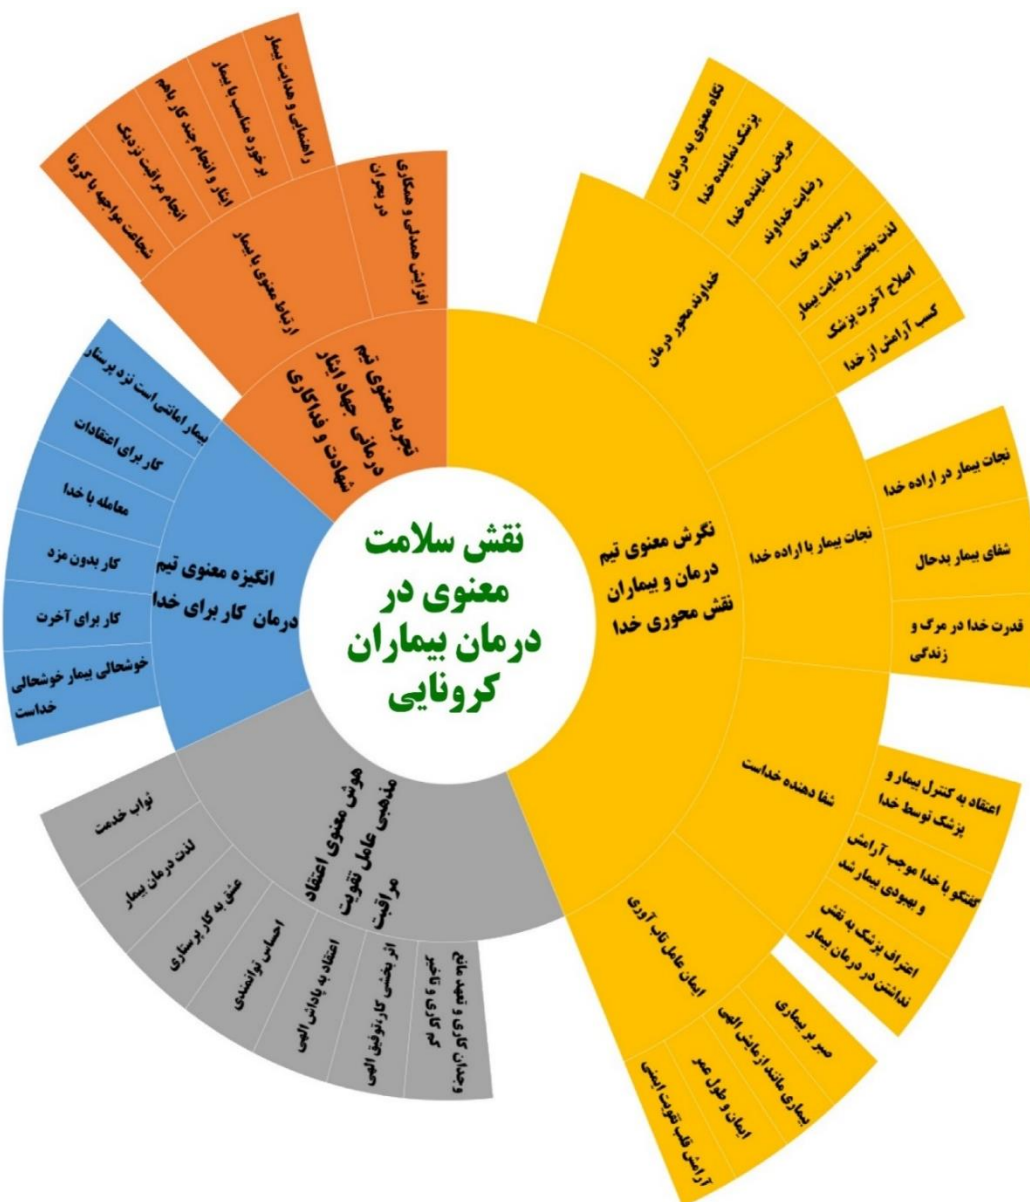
نقش سلامت معنوی در درمان بیماران کرونایی

نگرش معنوی تیم درمان و بیماران نقش محوری خدا

خداوند محور درمان

نگاه معنوی به درمان

پزشک نماینده خدا

مریض نماینده خدا

رضایت خداوند

رسیدن به خدا

لذت بخشی رضایت بیمار

اصلاح آخرت پزشک

کسب آرامش از خدا

نجات بیمار با اراده خدا

نجات بیمار در اراده خدا

شفای بیمار بدحال

قدرت خدا در مرگ و زندگی

شفا دهنده خداست

اعتقاد به کنترل بیمار و پزشک توسط خدا

گفتگو با خدا موجب آرامش و بهبودی بیمار شد

اعتراف پزشک به نقش نداشتن در درمان بیمار

ایمان عامل تاب آوری

صبر بر بیماری

بیماری مانند آزمایش الهی

ایمان و طول عمر

آرامش قلب تقویت ایمنی

هوش معنوی اعتقاد مذهبی عامل تقویت مراقبت

ثواب خدمت

لذت درمان بیمار

عشق به کار پرستاری

احساس توانمندی

اعتقاد به پاداش الهی

اثر بخشی کار توفیق الهی

وجدان کاری و تعهد مانع کم کاری

انگیزه معنوی تیم درمان کار برای خدا

بیمار امانتی است نزد پرستار

کار برای اعتقادات

معامله با خدا

کار بدون مزد

کار برای آخرت

خوشحالی بیمار خوشحالی خداست

تجربه معنوی تیم درمانی جهاد ایثار شهادت و فداکاری

افزایش همدلی و همکاری در بحران

ارتباط معنوی با بیمار

راهنمایی و هدایت بیمار

برخورد مناسب با بیمار

ایثار و انجام چند کار باهم

انجام مراقبت نزدیک

شجاعت مواجهه با کرونا